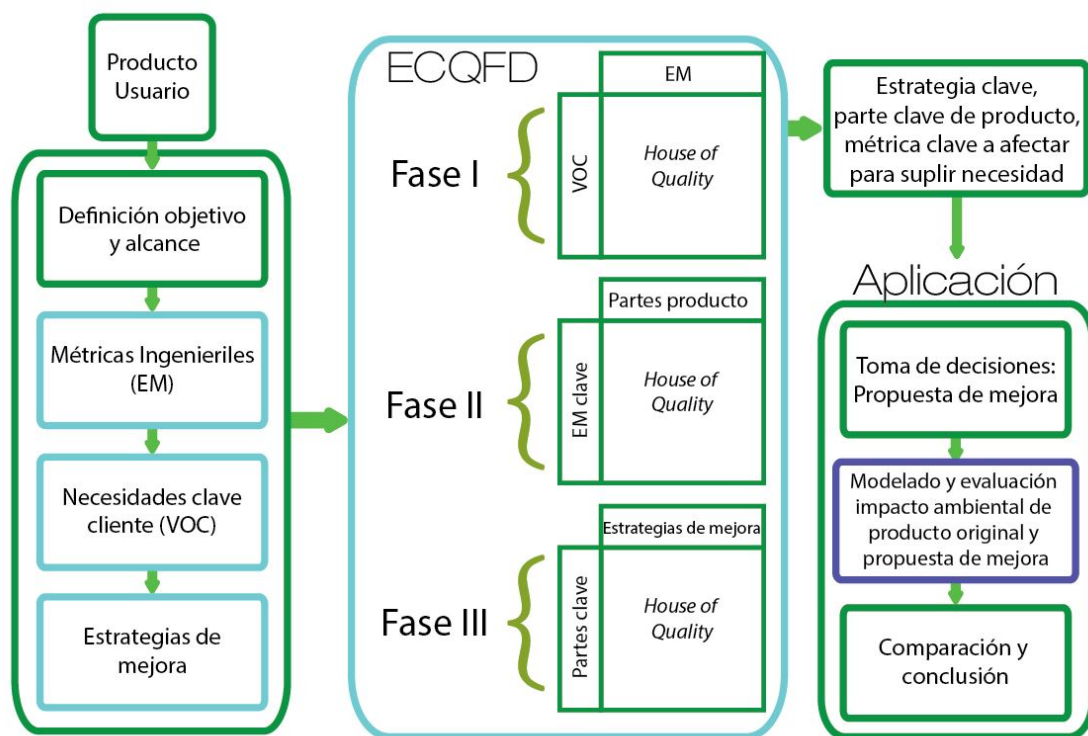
Producto
Usuario

Definición objetivo y alcance

Métricas Ingenieriles (EM)

Necesidades clave cliente (VOC)

Estrategias de mejora

ECQFD

Fase I

EM

VOC

*House of Quality*

Fase II

Partes producto

EM clave

*House of Quality*

Fase III

Estrategias de mejora

Partes clave

*House of Quality*

Estrategia clave, parte clave de producto, métrica clave a afectar para suplir necesidad

Aplicación

Toma de decisiones: Propuesta de mejora

Modelado y evaluación impacto ambiental de producto original y propuesta de mejora

Comparación y conclusión